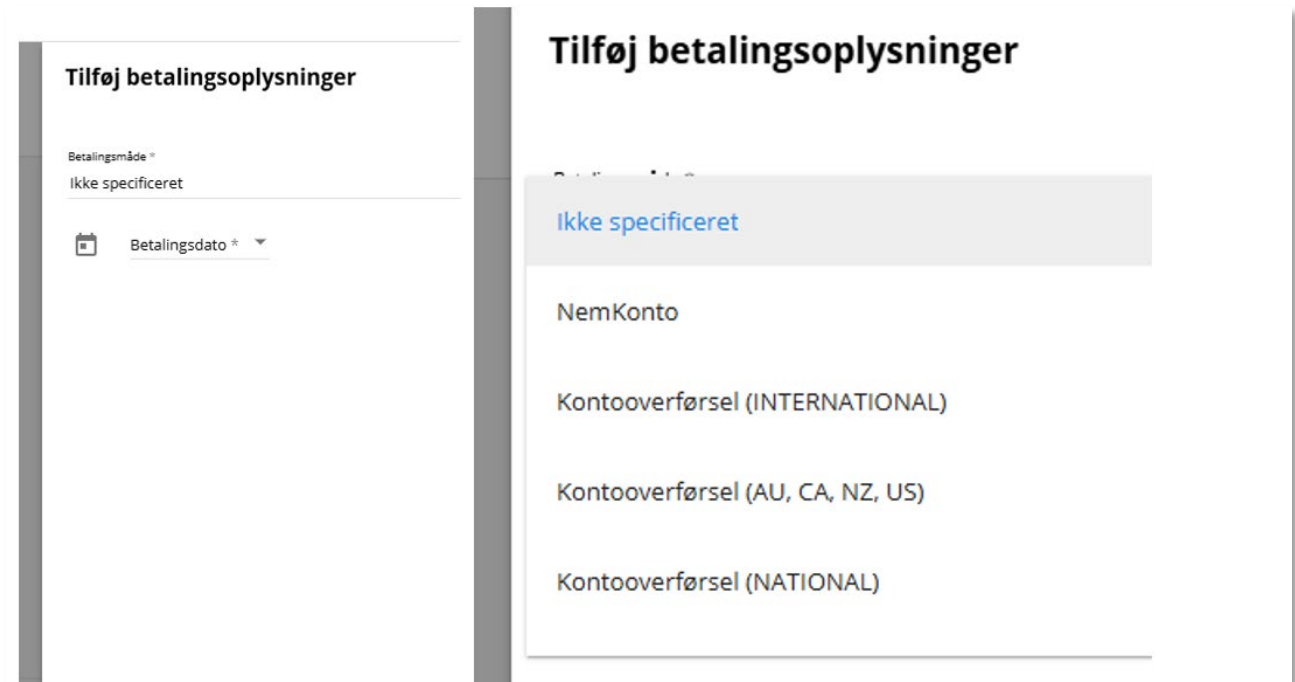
Tilføj betalingsoplysninger

Betalingsmåde *
Ikke specificeret

Betalingsdato *

Tilføj betalingsoplysninger

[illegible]

Ikke specificeret

NemKonto

Kontooverførsel (INTERNATIONAL)

Kontooverførsel (AU, CA, NZ, US)

Kontooverførsel (NATIONAL)